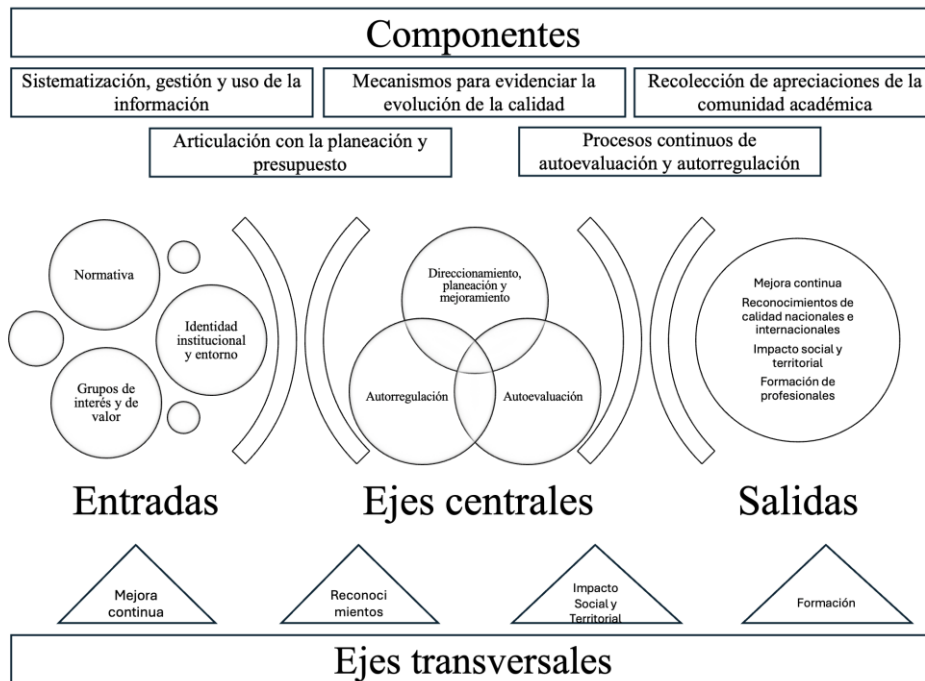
Componentes

Sistematización, gestión y uso de la información

Mecanismos para evidenciar la evolución de la calidad

Recolección de apreciaciones de la comunidad académica

Articulación con la planeación y presupuesto

Procesos continuos de autoevaluación y autorregulación

Normativa

Identidad institucional y entorno

Grupos de interés y de valor

Direccionamiento, planeación y mejoramiento

Autorregulación

Autoevaluación

Mejora continua

Reconocimientos de calidad nacionales e internacionales

Impacto social y territorial

Formación de profesionales

Entradas

Ejes centrales

Salidas

Mejora continua

Reconoci mientos

Impacto Social y Territorial

Formación

Ejes transversales